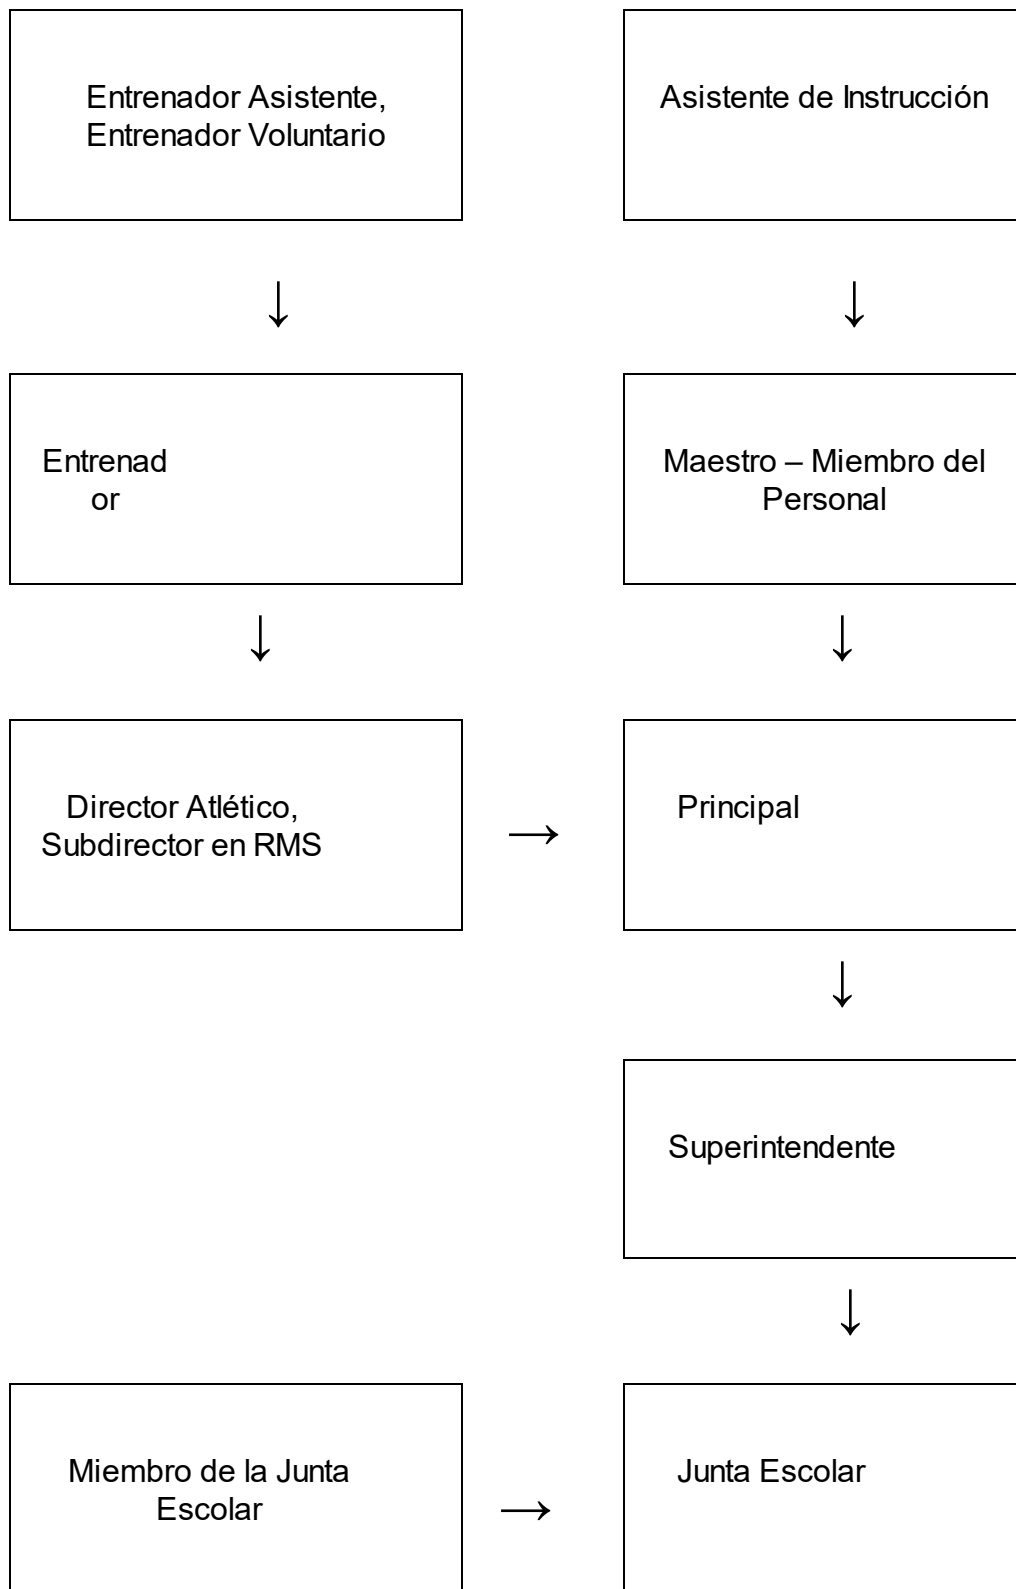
Entrenador Asistente, Entrenador Voluntario

Asistente de Instrucción

↓

↓

Entrenador

Maestro – Miembro del Personal

↓

↓

Director Atlético, Subdirector en RMS

→

Principal

↓

Superintendente

↓

Miembro de la Junta Escolar

→

Junta Escolar